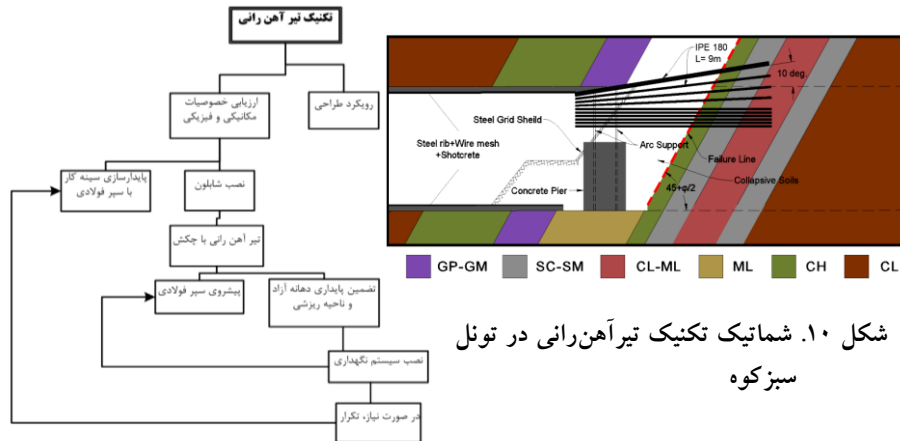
تکنیک تیر آهن رانی

رویکرد طراحی

ارزیابی خصوصیات مکانیکی و فیزیکی

پایدارسازی سینه کار با سپر فولادی

نصب شابلون

تیر آهن رانی با چکش

پیشروی سپر فولادی

تضمین پایداری دهانه آزاد و ناحیه ریزشی

نصب سیستم نگهداری

در صورت نیاز، تکرار

IPE 180
L= 9m

10 deg.

Steel Grid Sheild

Steel rib+Wire mesh +Shotcrete

Arc Support

Failure Line

Concrete Pier

Collapsive Soils

45+φ/2

GP-GM | SC-SM | CL-ML | ML | CH | CL

شکل ۱۰. شماتیک تکنیک تیرآهن‌رانی در تونل سبزکوه